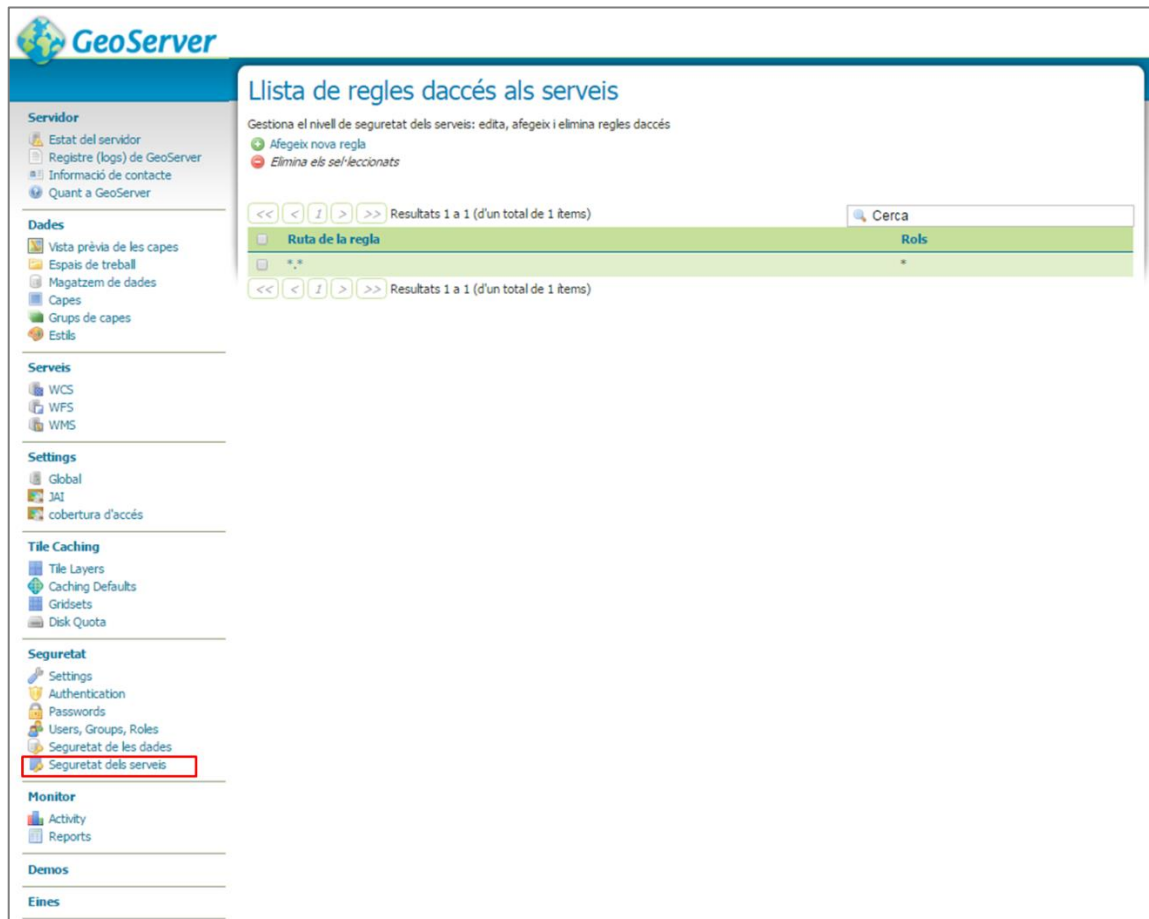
GeoServer

Servidor
Estat del servidor
Registre (logs) de GeoServer
Informació de contacte
Quant a GeoServer

Dades
Vista prèvia de les capes
Espais de treball
Magatzem de dades
Capes
Grups de capes
Estils

Serveis
WCS
WFS
WMS

Settings
Global
JAI
cobertura d'accés

Tile Caching
Tile Layers
Caching Defaults
Gridsets
Disk Quota

Seguretat
Settings
Authentication
Passwords
Users, Groups, Roles
Seguretat de les dades
Seguretat dels serveis

Monitor
Activity
Reports

Demos

Eines

Llista de regles daccés als serveis

Gestiona el nivell de seguretat dels serveis: edita, afegeix i elimina regles daccés
Afegeix nova regla
Elimina els sel·leccionats

<< < 1 > >> Resultats 1 a 1 (d'un total de 1 items)

Cerca

| Ruta de la regla | Rols |
|---|---|
| \*.\* | \* |

<< < 1 > >> Resultats 1 a 1 (d'un total de 1 items)